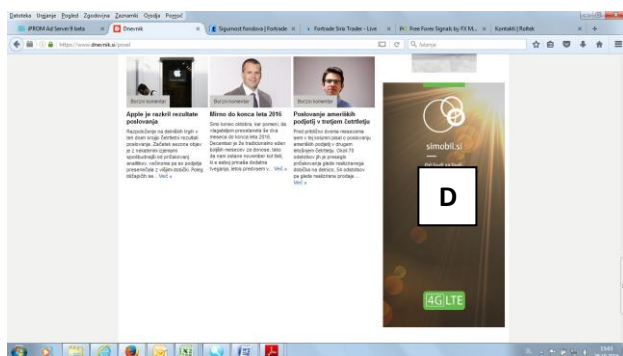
Datoteka Urejanje Pogled Zgodovina Zaznamki Orodja Pomoč

iPROM Ad Server 9 beta × Dnevnik × Sigurnost Fondova | Fortrade × Fortrade Sira Trader - Live × Free Forex Signals by FX M... × Kontakti | Rolfek ×

https://www.dnevnik.si/posel

Iskanje

Borzni komentar

Apple je razkril rezultate poslovanja

Razočaranje na delniških trgih v tem dnem ergie četrtletni rezultati poslovanja. Zaradi avcone objeve z ćvidalnimi cijenega spodbudnejši od pričakovanj analitikov, vodilnome pa so podjetje presenečale z višjimi dobički. Poleg dolšapnih se... Več »

Borzni komentar

Mirno do konca leta 2016

Smo konec oktobra, kar pomeni, da vlagateljem preostaneta še dva meseca do konca leta 2016. December je že tradicionalno eden boljših mesecev za donose, tako da nam ostane novembar kot test, ki e sebej prinaša dodatna tveganja, letos predvsem v... Več »

Borzni komentar

Poslovanje ameriških podjetij v tretjem četrtletju

Pred približno dvema mesecema sem v tej kolumni pisal o poslovanju ameriških podjetij v drugem letošnjem četrtletju. Okoli 70 odstotkov jih je preseglo pričakovanja glede realiziranega dobička na delnico, 54 odstotkov pa glede realiziranih prodaje... Več »

simobil.si

D

4G LTE